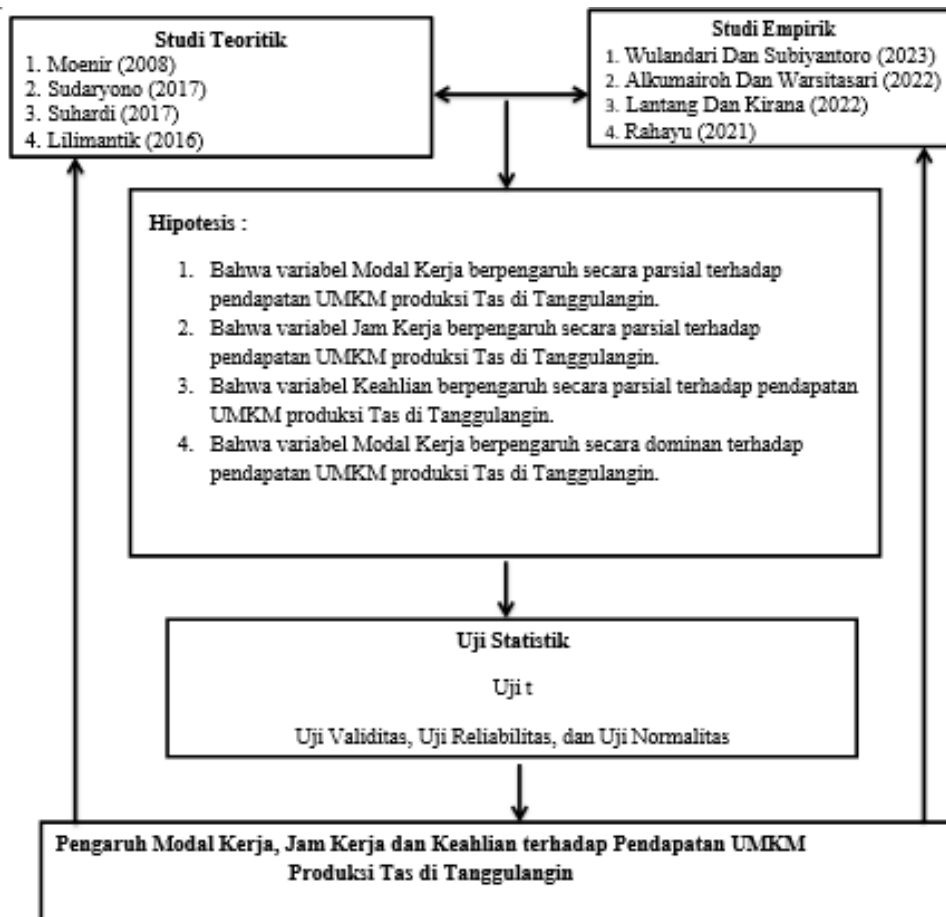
Studi Teoritik
1. Moenir (2008)
2. Sudaryono (2017)
3. Suhardi (2017)
4. Lilimantik (2016)

Studi Empirik
1. Wulandari Dan Subiyantoro (2023)
2. Alkumairoh Dan Warsitasari (2022)
3. Lantang Dan Kirana (2022)
4. Rahayu (2021)

Hipotesis :

1. Bahwa variabel Modal Kerja berpengaruh secara parsial terhadap pendapatan UMKM produksi Tas di Tanggulangin.
2. Bahwa variabel Jam Kerja berpengaruh secara parsial terhadap pendapatan UMKM produksi Tas di Tanggulangin.
3. Bahwa variabel Keahlian berpengaruh secara parsial terhadap pendapatan UMKM produksi Tas di Tanggulangin.
4. Bahwa variabel Modal Kerja berpengaruh secara dominan terhadap pendapatan UMKM produksi Tas di Tanggulangin.

Uji Statistik

Uji t

Uji Validitas, Uji Reliabilitas, dan Uji Normalitas

Pengaruh Modal Kerja, Jam Kerja dan Keahlian terhadap Pendapatan UMKM Produksi Tas di Tanggulangin